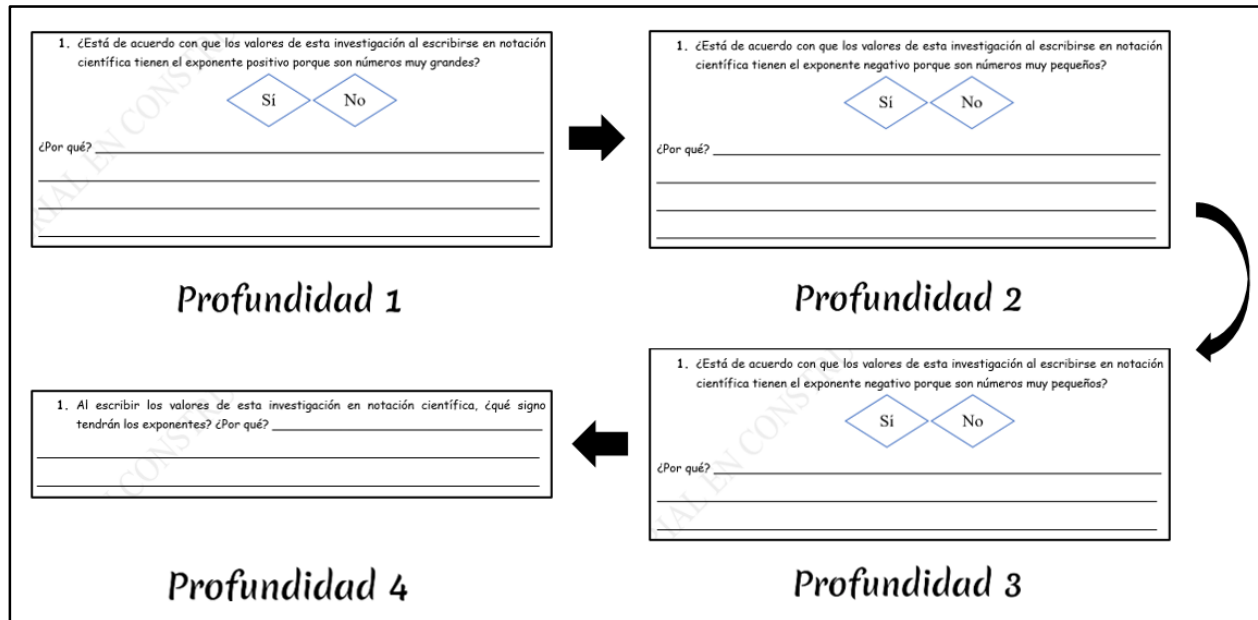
1. ¿Está de acuerdo con que los valores de esta investigación al escribirse en notación científica tienen el exponente positivo porque son números muy grandes?

Sí No

¿Por qué?

Profundidad 1

1. ¿Está de acuerdo con que los valores de esta investigación al escribirse en notación científica tienen el exponente negativo porque son números muy pequeños?

Sí No

¿Por qué?

Profundidad 2

1. ¿Está de acuerdo con que los valores de esta investigación al escribirse en notación científica tienen el exponente negativo porque son números muy pequeños?

Sí No

¿Por qué?

Profundidad 3

1. Al escribir los valores de esta investigación en notación científica, ¿qué signo tendrán los exponentes? ¿Por qué?

Profundidad 4